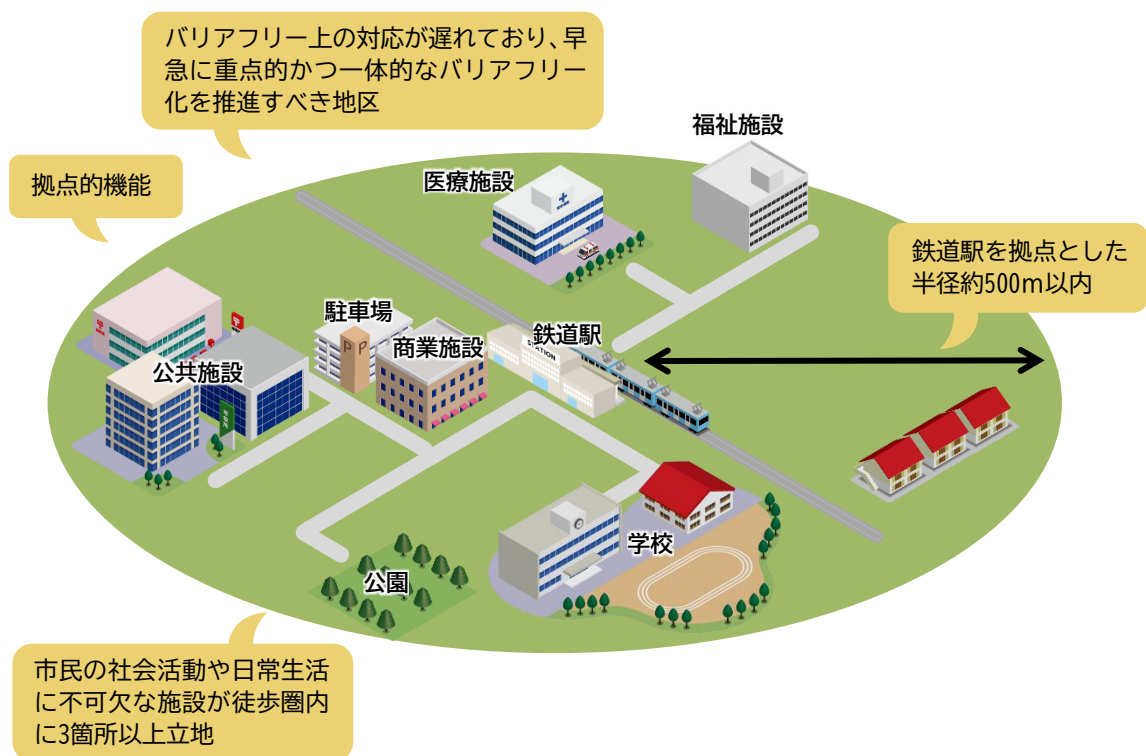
バリアフリー上の対応が遅れており、早急に重点的かつ一体的なバリアフリー化を推進すべき地区

拠点的機能

福祉施設

医療施設

鉄道駅を拠点とした半径約500m以内

駐車場

公共施設

商業施設

鉄道駅

STATION

学校

公園

市民の社会活動や日常生活に不可欠な施設が徒歩圏内に3箇所以上立地